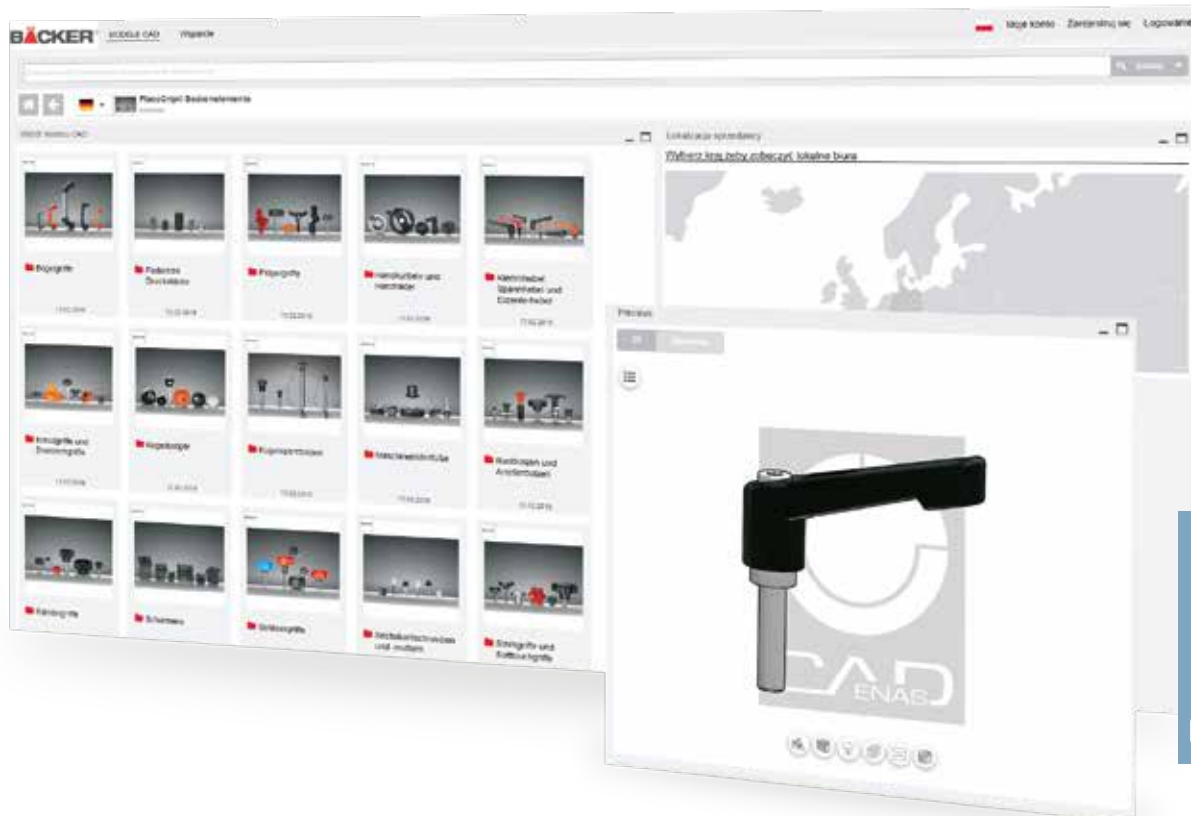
BÄCKER MODELE CAD Wsparcie

Moje konto Zarejestruj się Logowanie

PlanoGrip® Bedienelemente

Modele CAD

Lokalizacja sprzedawcy

Wybierz kraj żeby zobaczyć lokalne biura

Bügelgriffe

Federnde Druckstücke

Flügelgriffe

Handkurbeln und Handräder

Klemmhebel Spannhebel und Exzenterhebel

Kreuzgriffe und Sterngriffe

Kugelknöpfe

Kugelsperrbolzen

Maschinenfüße

Rastbolzen und Arretierbolzen

Rändelgriffe

Scharniere

Drehknöpfe

Verschlussschrauben und -muttern

Stangengriffe und Rohrgriffe

Przegląd

CAD ENAS

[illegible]